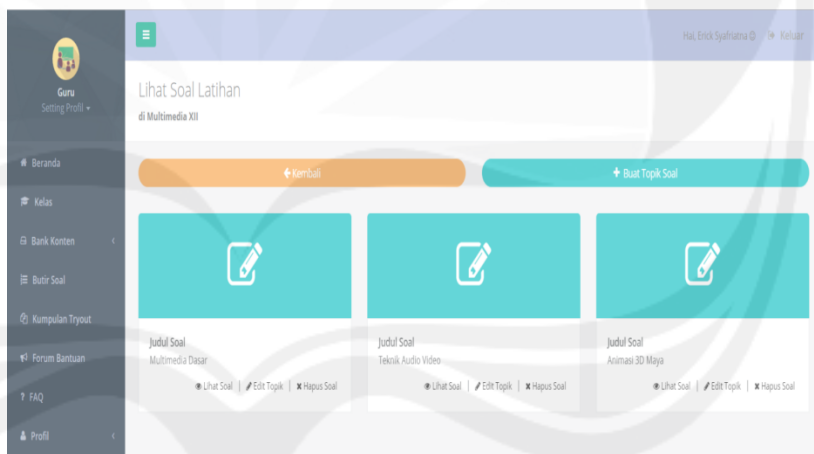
Guru
Setting Profil ▾

Beranda
Kelas
Bank Konten
Butir Soal
Kumpulan Tryout
Forum Bantuan
FAQ
Profil

Hai, Erick Syafriatna | Keluar

Lihat Soal Latihan
di Multimedia XII

Kembali
Buat Topik Soal

Judul Soal
Multimedia Dasar
Lihat Soal | Edit Topik | Hapus Soal

Judul Soal
Teknik Audio Video
Lihat Soal | Edit Topik | Hapus Soal

Judul Soal
Animasi 3D Maya
Lihat Soal | Edit Topik | Hapus Soal